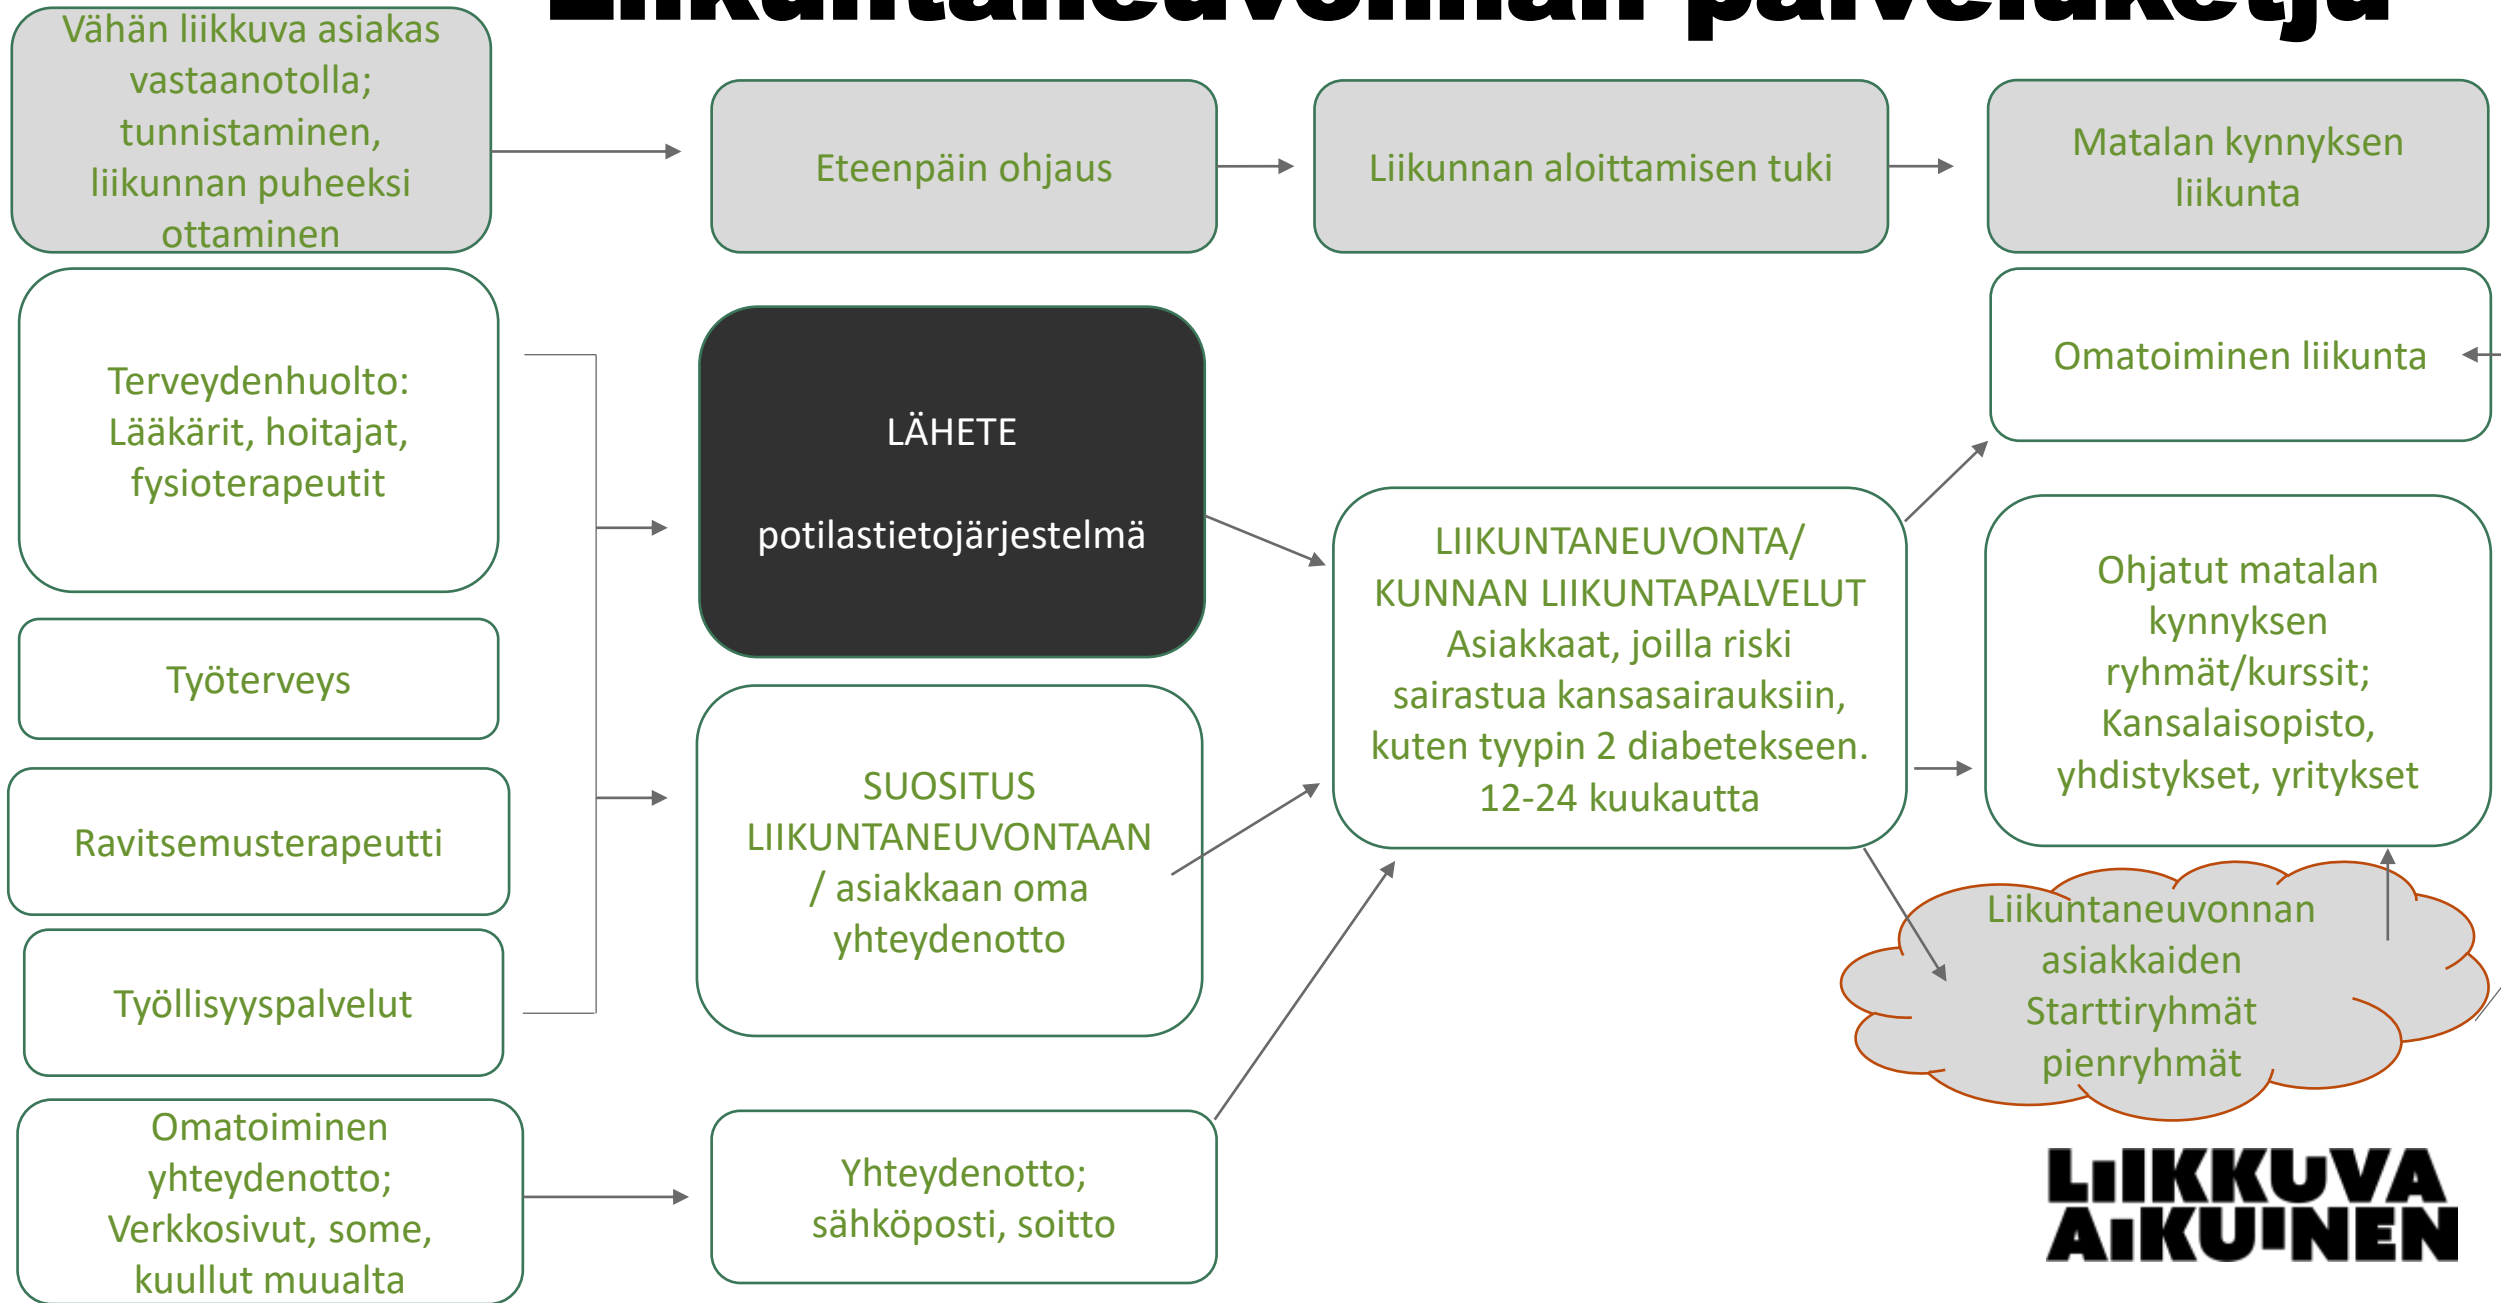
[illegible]

Vähän liikkuva asiakas vastaanotolla; tunnistaminen, liikunnan puheeksi ottaminen

Eteenpäin ohjaus

Liikunnan aloittamisen tuki

Matalan kynnyksen liikunta

Terveydenhuolto: Lääkärit, hoitajat, fysioterapeutit

LÄHETE

potilastietojärjestelmä

Omatoiminen liikunta

Työterveys

Ravitsemusterapeutti

Työllisyyspalvelut

SUOSITUS LIIKUNTANEUVONTAAN / asiakkaan oma yhteydenotto

LIIKUNTANEUVONTA/ KUNNAN LIIKUNTAPALVELUT Asiakkaat, joilla riski sairastua kansasairauksiin, kuten tyypin 2 diabetekseen. 12-24 kuukautta

Ohjatut matalan kynnyksen ryhmät/kurssit; Kansalaisopisto, yhdistykset, yritykset

Liikuntaneuvonnan asiakkaiden Starttiryhmät pienryhmät

Omatoiminen yhteydenotto; Verkkosivut, some, kuullut muualta

Yhteydenotto; sähköposti, soitto

LIIKKUVA AIKUINEN